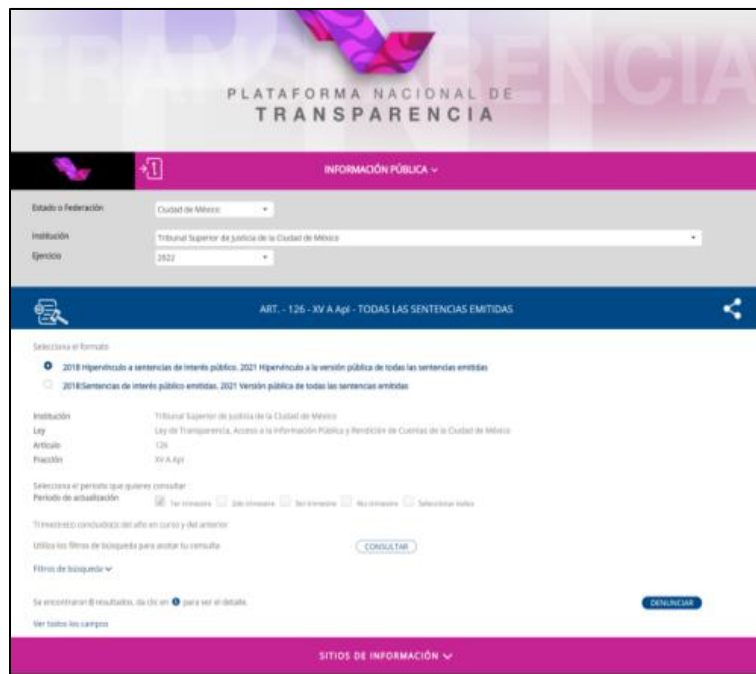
PLATAFORMA NACIONAL DE
TRANSPARENCIA

INFORMACIÓN PÚBLICA ⌄

Estado o Federación: Ciudad de México

Institución: Tribunal Superior de Justicia de la Ciudad de México

Ejercicio: 2022

ART. - 126 - XV A Apl - TODAS LAS SENTENCIAS EMITIDAS

Selecciona el formato

2018 Hipervínculo a sentencias de interés público. 2021 Hipervínculo a la versión pública de todas las sentencias emitidas

2018 Sentencias de interés público emitidas. 2021 Versión pública de todas las sentencias emitidas

Institución: Tribunal Superior de Justicia de la Ciudad de México

Ley: Ley de Transparencia, Acceso a la Información Pública y Rendición de Cuentas de la Ciudad de México

Artículo: 126

Fracción: XV A Apl

Selecciona el periodo que quieres consultar

Periodo de actualización: 1er trimestre 2do trimestre 3er trimestre 4to trimestre Seleccionar todos

Trimestre(s) concluido(s) del año en curso y del anterior

Utiliza los filtros de búsqueda para acotar tu consulta

CONSULTAR

Filtros de búsqueda ⌄

Se encontraron 0 resultados, da clic en para ver el detalle.

DENUNCIAR

Ver todos los campos

SITIOS DE INFORMACIÓN ⌄